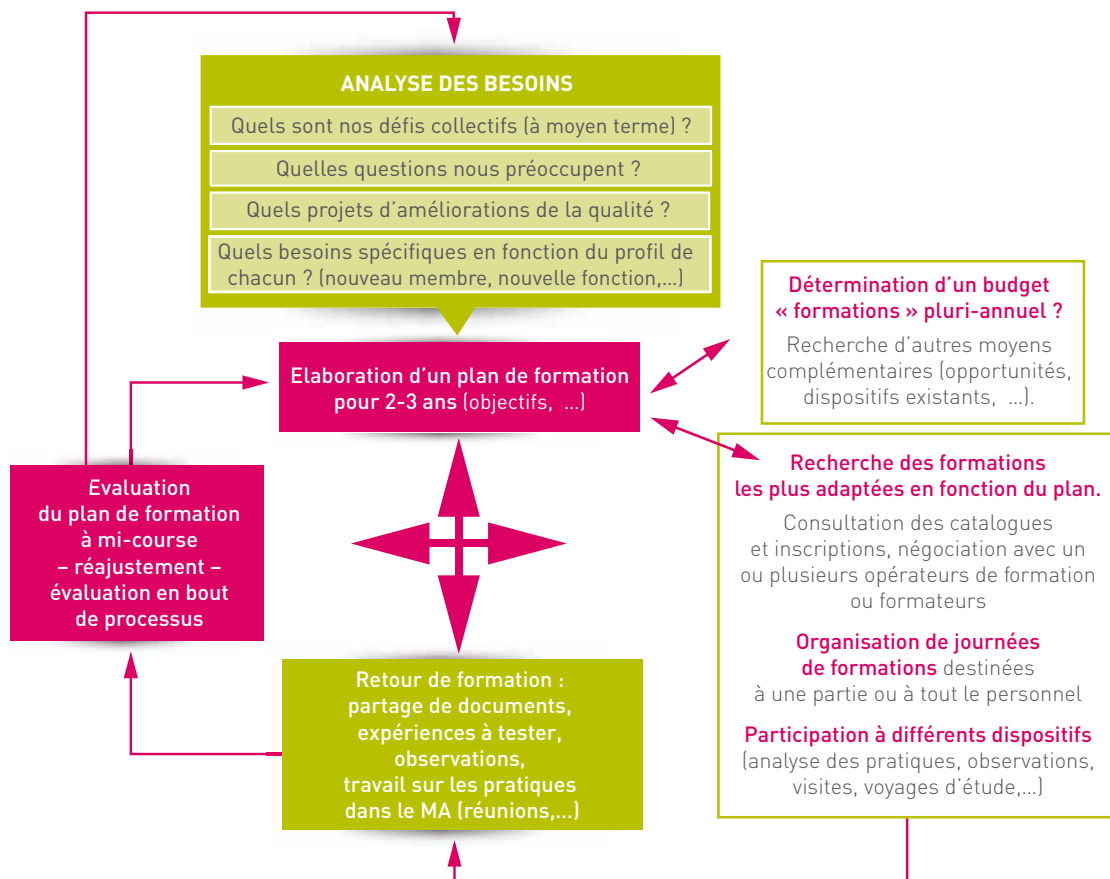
ANALYSE DES BESOINS

Quels sont nos défis collectifs (à moyen terme) ?

Quelles questions nous préoccupent ?

Quels projets d'améliorations de la qualité ?

Quels besoins spécifiques en fonction du profil de chacun ? (nouveau membre, nouvelle fonction,...)

Détermination d'un budget « formations » pluri-annuel ?

Recherche d'autres moyens complémentaires (opportunités, dispositifs existants, ...).

Elaboration d'un plan de formation pour 2-3 ans (objectifs, ...)

Evaluation du plan de formation à mi-course – réajustement – évaluation en bout de processus

Recherche des formations les plus adaptées en fonction du plan.

Consultation des catalogues et inscriptions, négociation avec un ou plusieurs opérateurs de formation ou formateurs

Organisation de journées de formations destinées à une partie ou à tout le personnel

Participation à différents dispositifs (analyse des pratiques, observations, visites, voyages d'étude,...)

Retour de formation : partage de documents, expériences à tester, observations, travail sur les pratiques dans le MA (réunions,...)